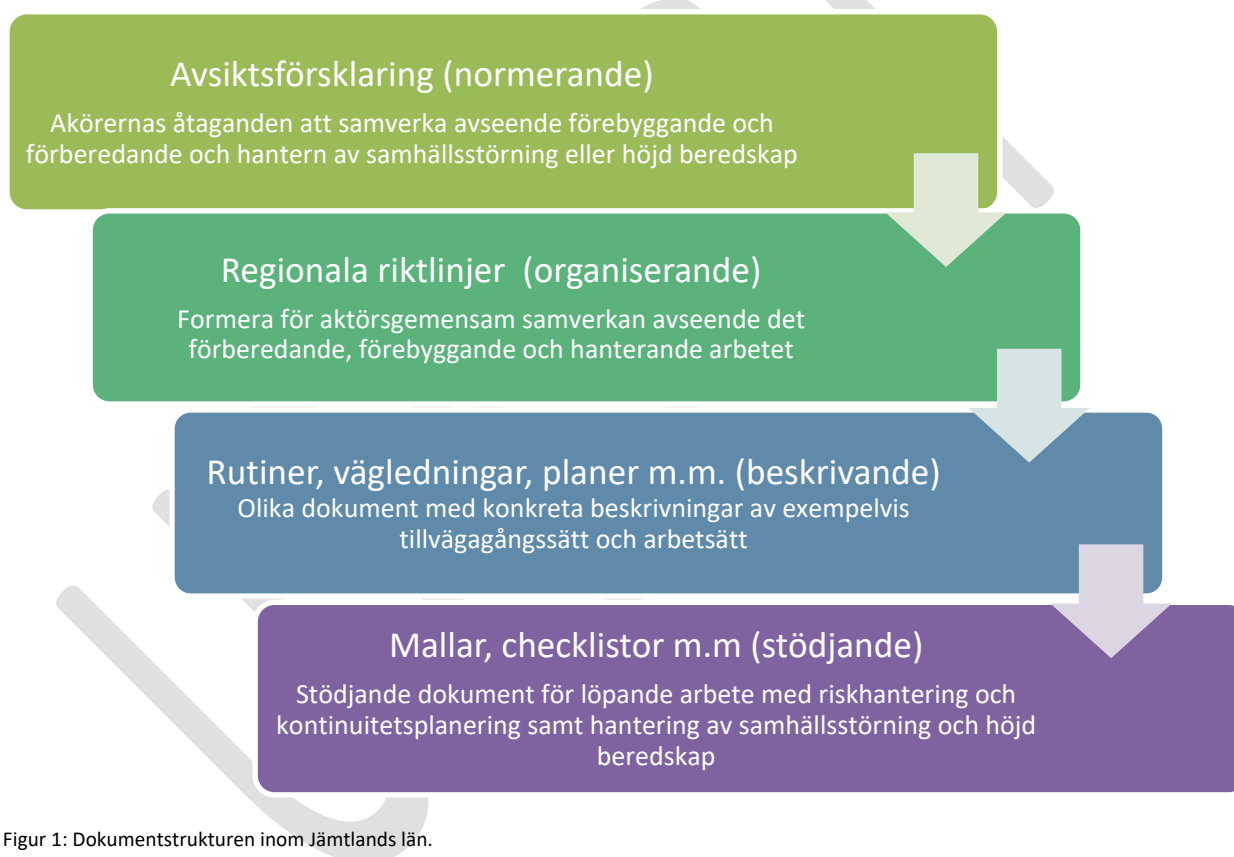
Avsiktsförsklaring (normerande)

Akörernas åtaganden att samverka avseende förebyggande och förberedande och hantern av samhällsstörning eller höjd beredskap

Regionala riktlinjer  (organiserande)

Formera för aktörsgemensam samverkan avseende det förberedande, förebyggande och hanterande arbetet

Rutiner, vägledningar, planer m.m. (beskrivande)

Olika dokument med konkreta beskrivningar av exempelvis tillvägagångssätt och arbetsätt

Mallar, checklistor m.m (stödjande)

Stödjande dokument för löpande arbete med riskhantering och kontinuitetsplanering samt hantering av samhällsstörning och höjd beredskap

Figur 1: Dokumentstrukturen inom Jämtlands län.